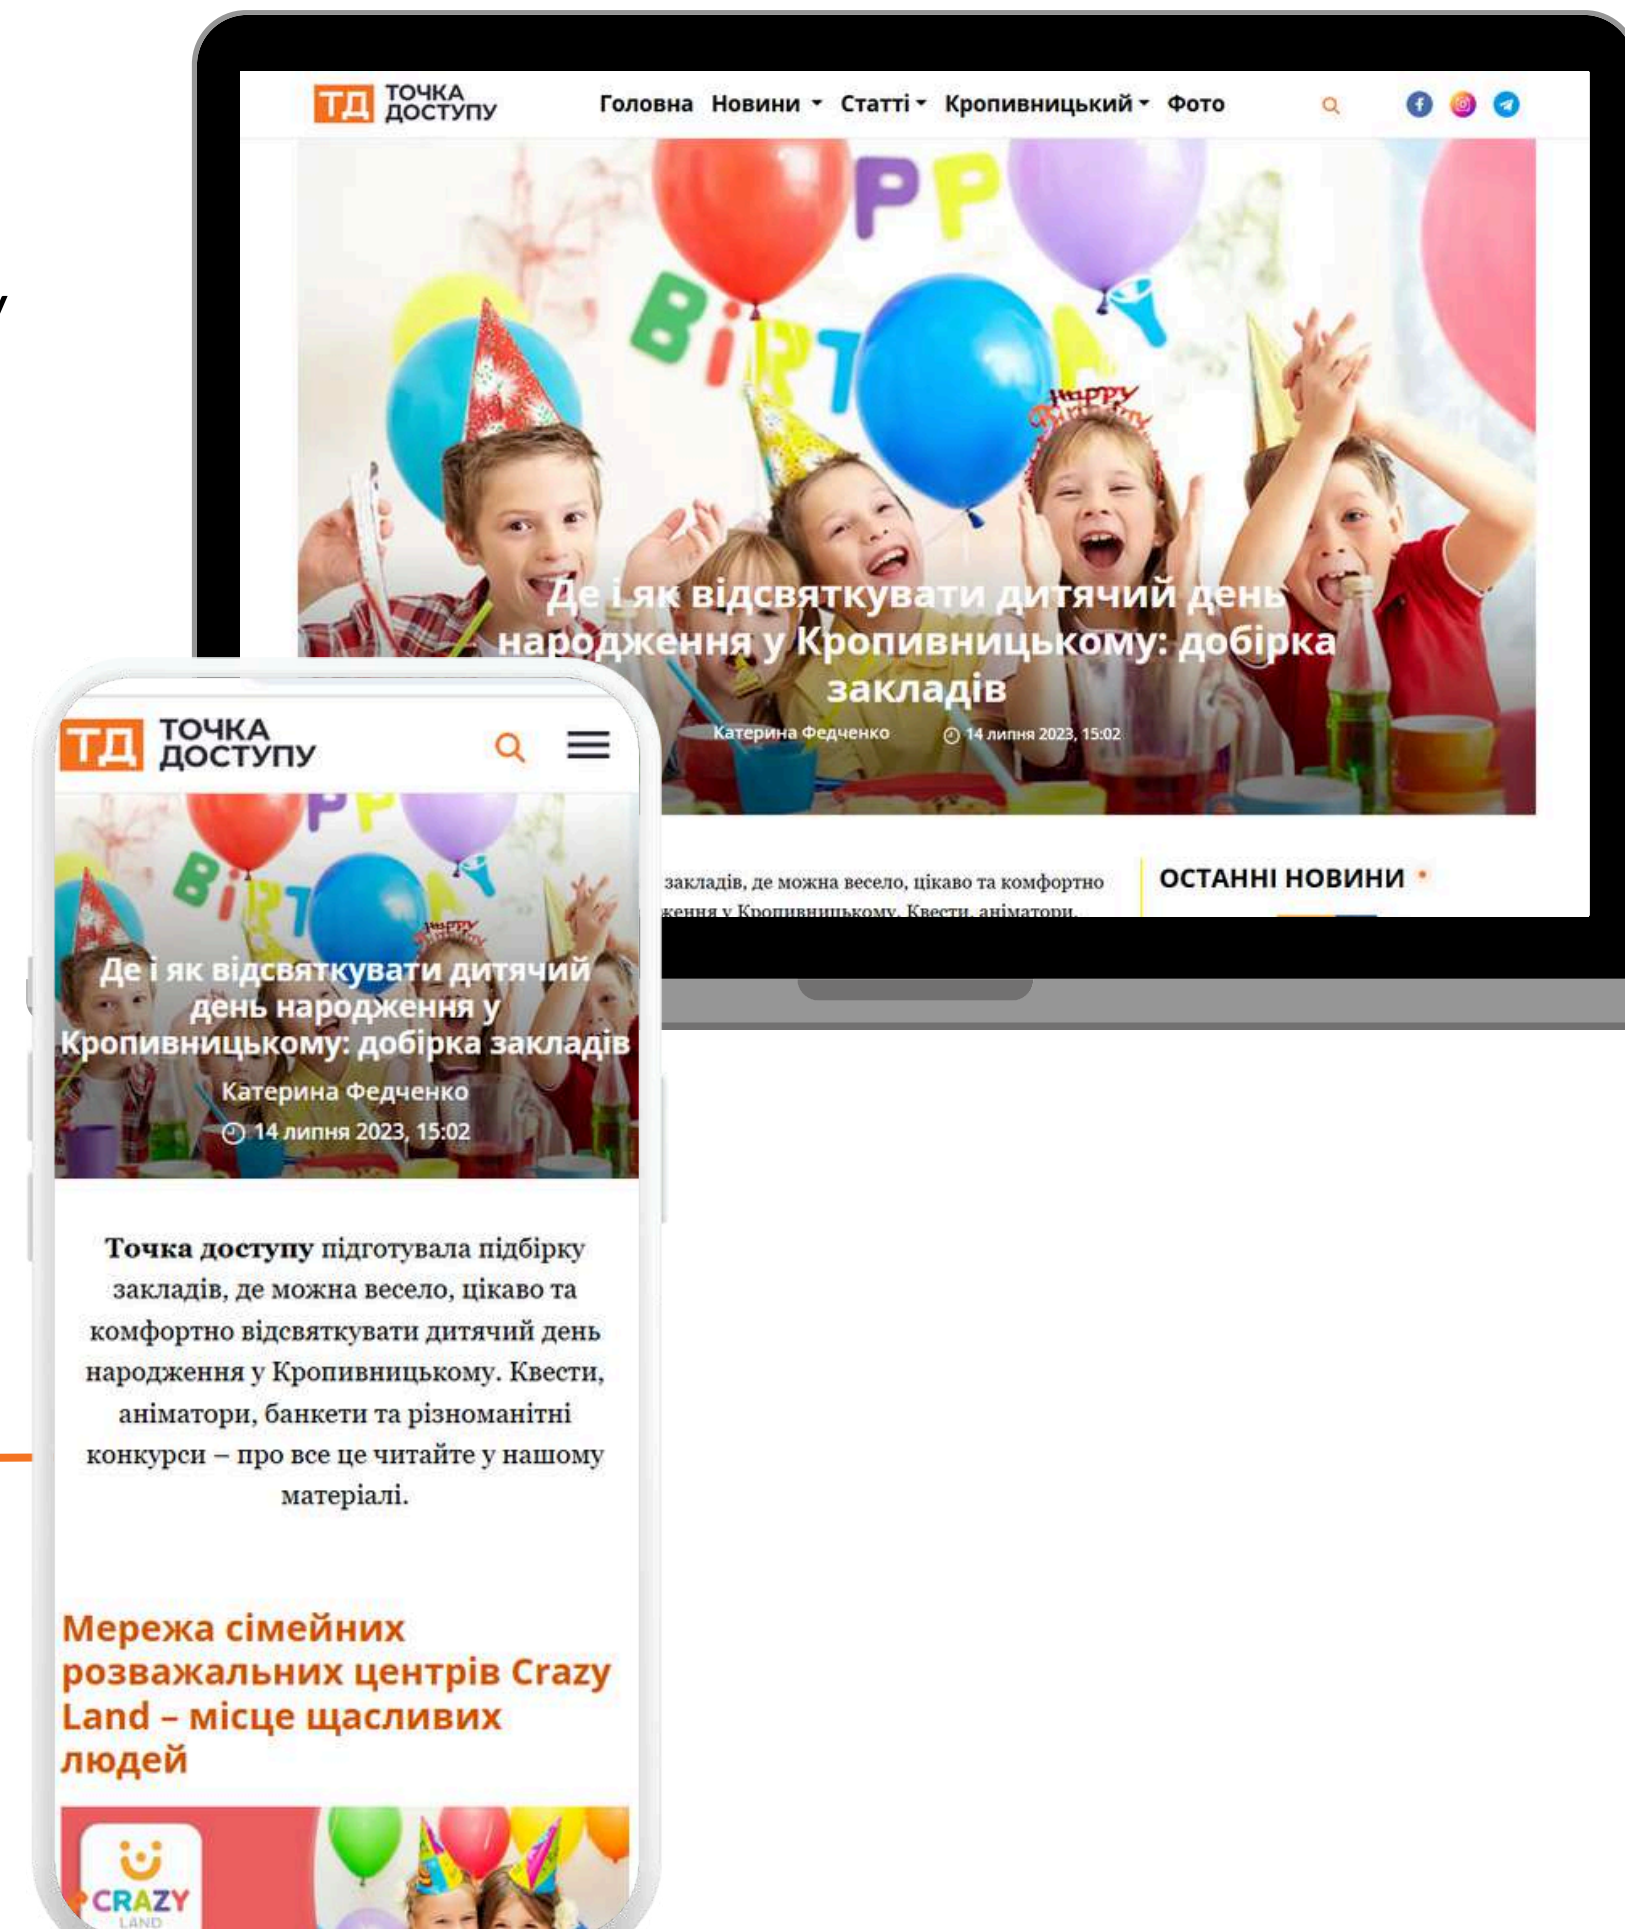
ТД ТОЧКА ДОСТУПУ

Головна Новини Статті Кропивницький Фото

Де і як відсвяткувати дитячий день народження у Кропивницькому: добірка закладів

Катерина Федченко 14 липня 2023, 15:02

закладів, де можна весело, цікаво та комфортно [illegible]ження у Кропивницькому. Квести, аніматори,

ОСТАННІ НОВИНИ

ТД ТОЧКА ДОСТУПУ

Де і як відсвяткувати дитячий день народження у Кропивницькому: добірка закладів

Катерина Федченко

14 липня 2023, 15:02

**Точка доступу** підготувала підбірку закладів, де можна весело, цікаво та комфортно відсвяткувати дитячий день народження у Кропивницькому. Квести, аніматори, банкети та різноманітні конкурси – про все це читайте у нашому матеріалі.

Мережа сімейних розважальних центрів Crazy Land – місце щасливих людей

CRAZY LAND